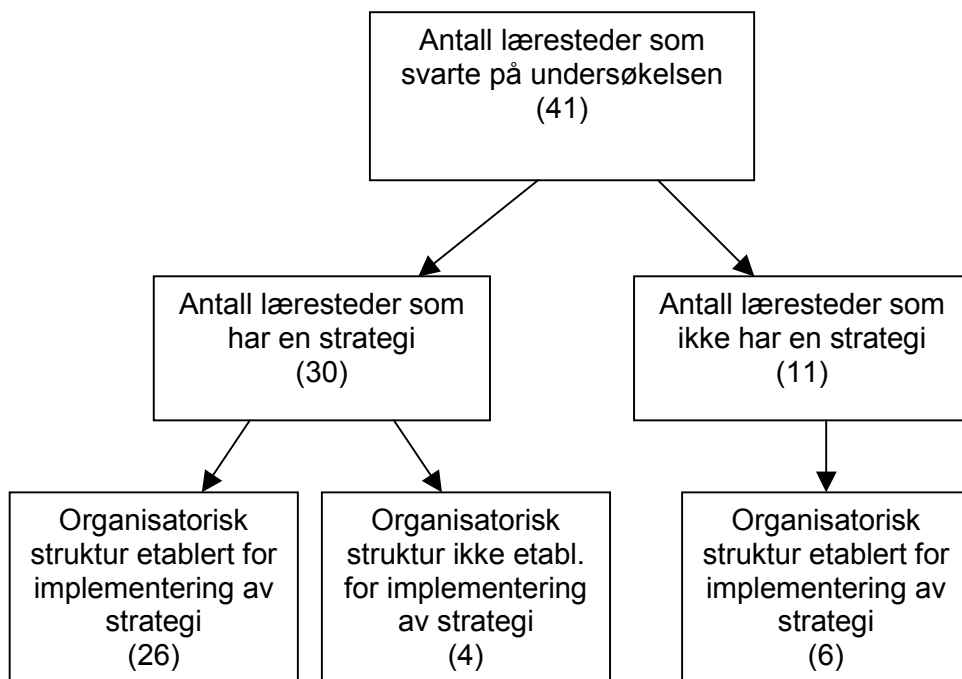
Antall læresteder som svarte på undersøkelsen
(41)

Antall læresteder som har en strategi
(30)

Antall læresteder som ikke har en strategi
(11)

Organisatorisk struktur etablert for implementering av strategi
(26)

Organisatorisk struktur ikke etabl. for implementering av strategi
(4)

Organisatorisk struktur etablert for implementering av strategi
(6)